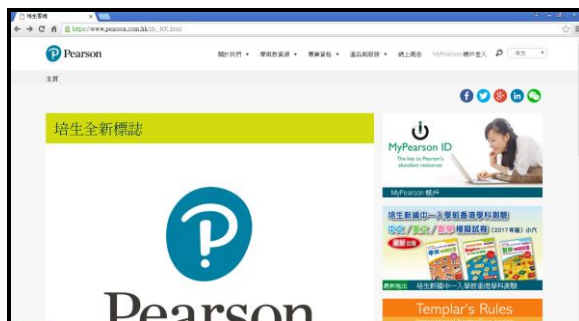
培生香港
https://www.pearson.com.hk/zh_HK.html

Pearson

關於我們 ▾ 學前教資源 ▾ 專業資格 ▾ 產品和服務 ▾ 網上商店 MyPearson帳戶登入 中文

主頁

培生全新標誌

MyPearson ID
The key to Pearson's abundant resources

MyPearson 帳戶

培生新編中一入學前香港學科測驗
中文/英文/數學 模擬試卷 (2017年版) 小六
最新出版

最新推出 培生新編中一入學前香港學科測驗

Templar's Rules

Pearson